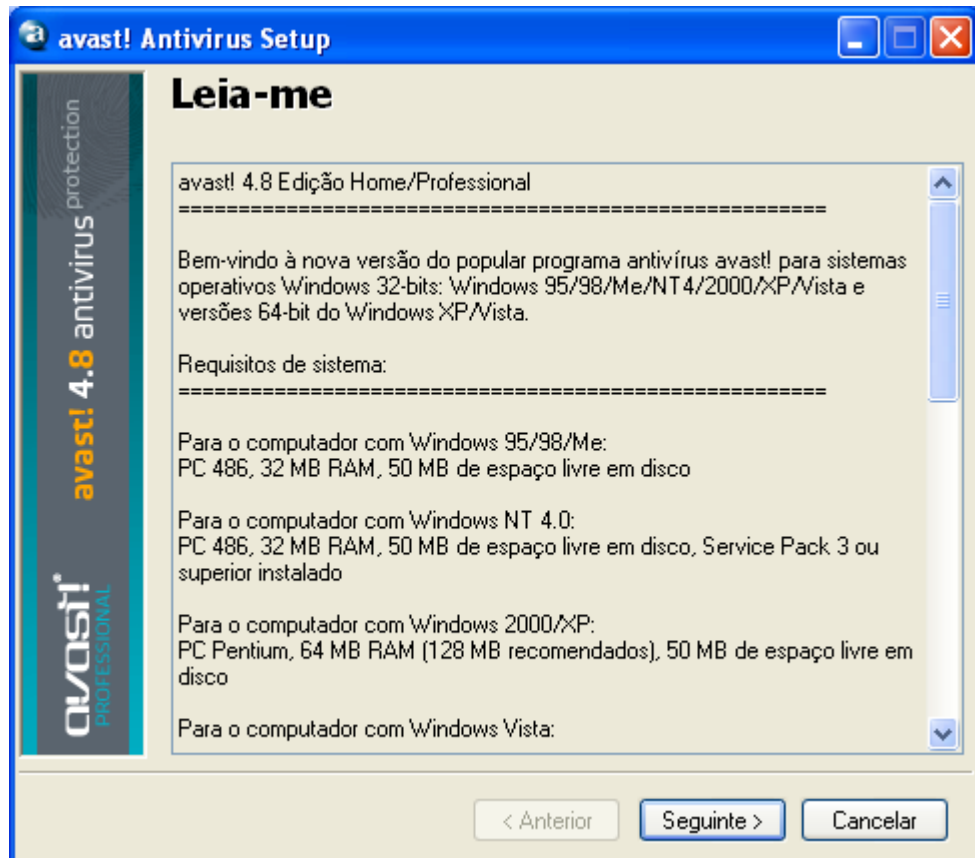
avast! Antivirus Setup

avast! 4.8 antivirus protection

avast! PROFESSIONAL

Leia-me

avast! 4.8 Edição Home/Professional
=====================================================

Bem-vindo à nova versão do popular programa antivírus avast! para sistemas operativos Windows 32-bits: Windows 95/98/Me/NT4/2000/XP/Vista e versões 64-bit do Windows XP/Vista.

Requisitos de sistema:
=====================================================

Para o computador com Windows 95/98/Me:
PC 486, 32 MB RAM, 50 MB de espaço livre em disco

Para o computador com Windows NT 4.0:
PC 486, 32 MB RAM, 50 MB de espaço livre em disco, Service Pack 3 ou superior instalado

Para o computador com Windows 2000/XP:
PC Pentium, 64 MB RAM (128 MB recomendados), 50 MB de espaço livre em disco

Para o computador com Windows Vista:

< Anterior | Seguinte > | Cancelar